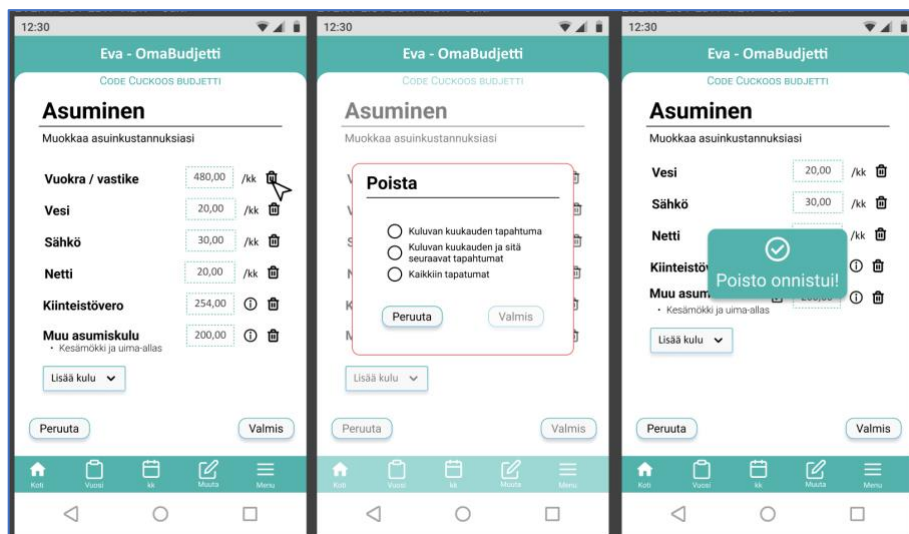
12:30

Eva - OmaBudjetti

Code Cuckoos budjetti

Asuminen

Muokkaa asuinkustannuksiasi

Vuokra / vastike 480,00 /kk

Vesi 20,00 /kk

Sähkö 30,00 /kk

Netti 20,00 /kk

Kiinteistövero 254,00

Muu asumiskulu 200,00

• Kesämökki ja uima-allas

Lisää kulu

Peruuta

Valmis

Koti Vuosi kk Muuta Menu

12:30

Eva - OmaBudjetti

Code Cuckoos budjetti

Asuminen

Muokkaa asuinkustannuksiasi

Poista

Kuluvan kuukauden tapahtuma

Kuluvan kuukauden ja sitä seuraavat tapahtumat

Kaikkiin tapatumat

Peruuta

Valmis

Lisää kulu

Peruuta

Valmis

Koti Vuosi kk Muuta Menu

12:30

Eva - OmaBudjetti

Code Cuckoos budjetti

Asuminen

Muokkaa asuinkustannuksiasi

Vesi 20,00 /kk

Sähkö 30,00 /kk

Netti /kk

Kiinteistöv

Muu asum 200,00

• Kesämökki ja uima-allas

Poisto onnistui!

Lisää kulu

Peruuta

Valmis

Koti Vuosi kk Muuta Menu